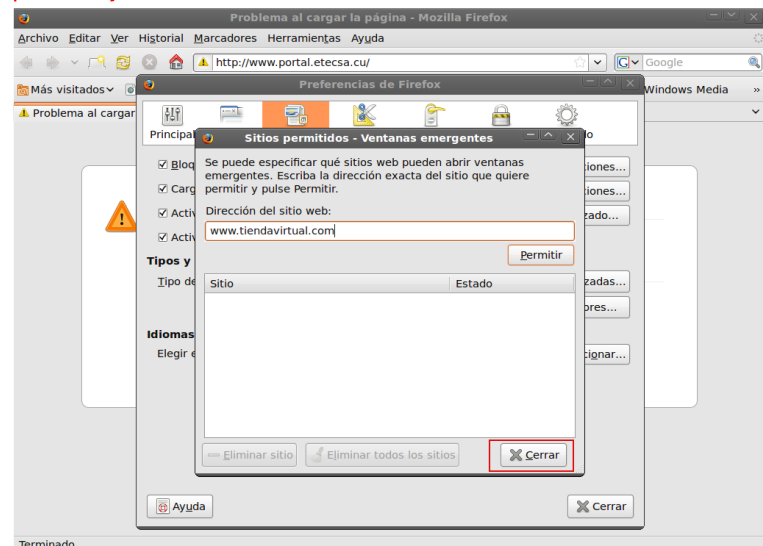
Problema al cargar la página - Mozilla Firefox

Archivo Editar Ver Historial Marcadores Herramientas Ayuda

http://www.portal.etecsa.cu/

Google

Más visitados

Windows Media

Problema al cargar

Preferencias de Firefox

Principal

Sitios permitidos - Ventanas emergentes

Se puede especificar qué sitios web pueden abrir ventanas emergentes. Escriba la dirección exacta del sitio que quiere permitir y pulse Permitir.

Dirección del sitio web:

www.tiendavirtual.com

Permitir

| Sitio | Estado |
|---|---|

Eliminar sitio

Eliminar todos los sitios

Cerrar

Bloq
Carg
Activ
Activ

Tipos y
Tipo de

Idiomas
Elegir e

ciones...
ciones...
zado...
zadas...
ores...
cionar...

Ayuda

Cerrar

Terminado